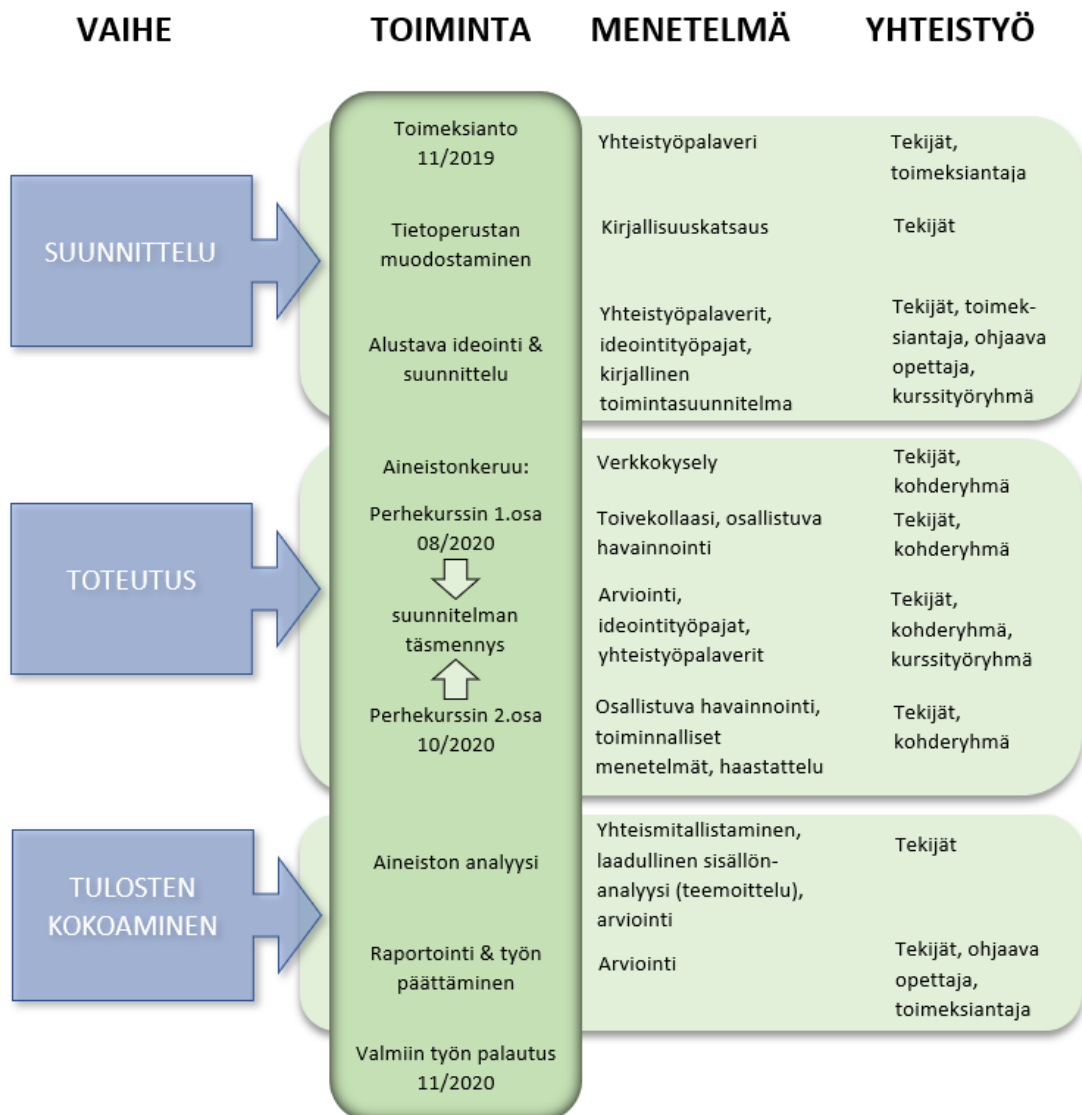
VAIHE

TOIMINTA

MENETELMÄ

YHTEISTYÖ

SUUNNITTELU

Toimeksianto 11/2019

Yhteistyöpalaveri

Tekijät, toimeksiantaja

Tietoperustan muodostaminen

Kirjallisuuskatsaus

Tekijät

Alustava ideointi & suunnittelu

Yhteistyöpalaverit, ideointityöpajat, kirjallinen toimintasuunnitelma

Tekijät, toimeksiantaja, ohjaava opettaja, kurssityöryhmä

TOTEUTUS

Aineistonkeruu:

Verkkokysely

Tekijät, kohderyhmä

Perhekurssin 1.osa 08/2020

Toivekollaasi, osallistuva havainnointi

Tekijät, kohderyhmä

suunnitelman täsmennys

Arviointi, ideointityöpajat, yhteistyöpalaverit

Tekijät, kohderyhmä, kurssityöryhmä

Perhekurssin 2.osa 10/2020

Osallistuva havainnointi, toiminnalliset menetelmät, haastattelu

Tekijät, kohderyhmä

TULOSTEN KOKOAMINEN

Aineiston analyysi

Yhteismitallistaminen, laadullinen sisällönanalyysi (teemoittelu), arviointi

Tekijät

Raportointi & työn päättäminen

Arviointi

Tekijät, ohjaava opettaja, toimeksiantaja

Valmiin työn palautus 11/2020